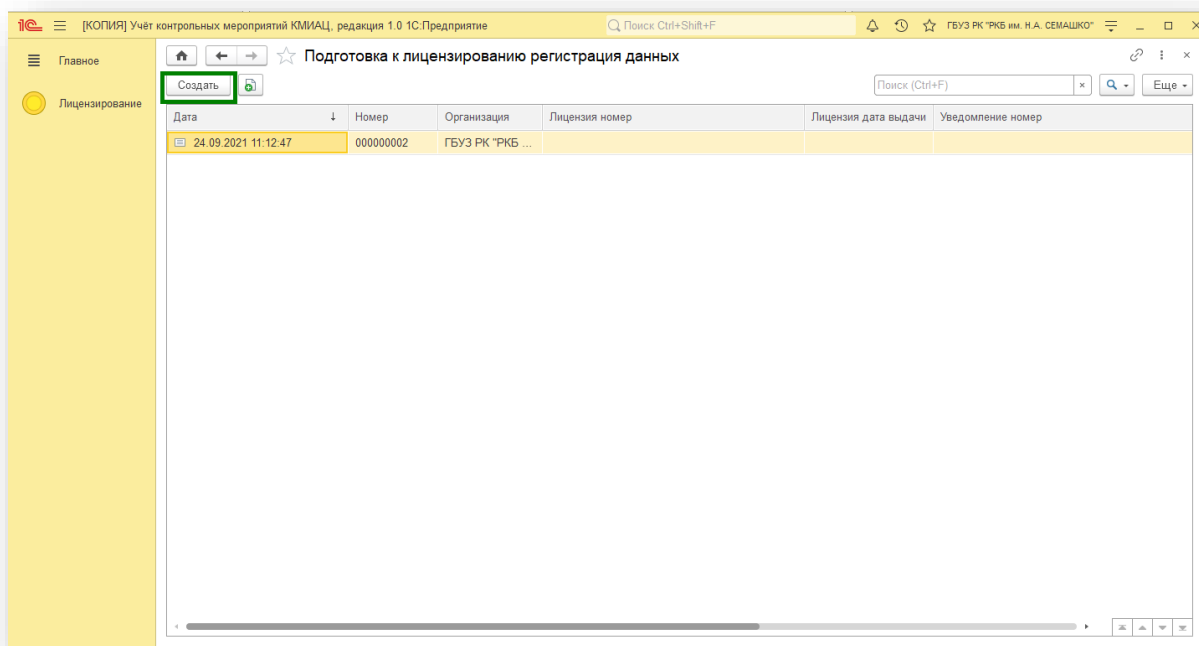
1С [КОПИЯ] Учёт контрольных мероприятий КМИАЦ, редакция 1.0 1С:Предприятие

Поиск Ctrl+Shift+F

ГБУЗ РК "РКБ им. Н.А. СЕМАШКО"

Главное

Лицензирование

Подготовка к лицензированию регистрация данных

Создать

Поиск (Ctrl+F)

Еще

| Дата | Номер | Организация | Лицензия номер | Лицензия дата выдачи | Уведомление номер |
|---|---|---|---|---|---|
| 24.09.2021 11:12:47 | 000000002 | ГБУЗ РК "РКБ ... | | | |